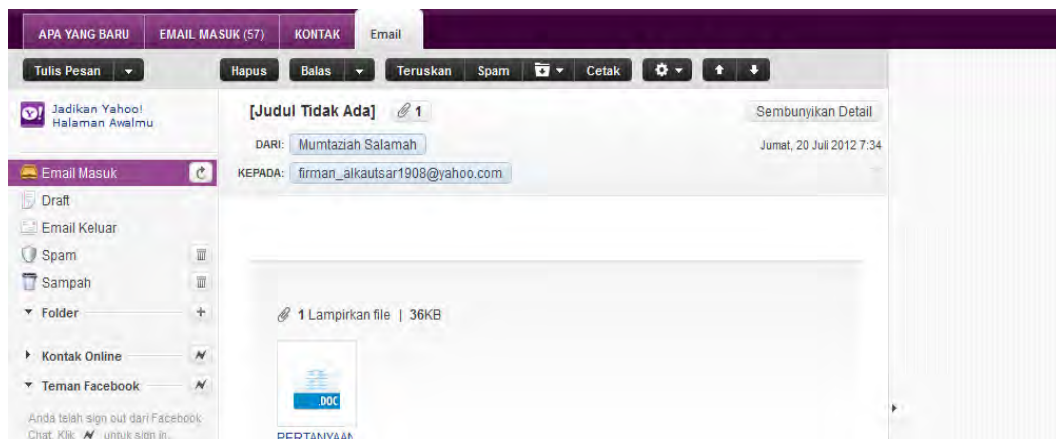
APA YANG BARU EMAIL MASUK (57) KONTAK Email

Tulis Pesan

Hapus Balas Teruskan Spam Cetak

Jadikan Yahoo! Halaman Awalmu

[Judul Tidak Ada] 1

Sembunyikan Detail

DARI: Mumtaziah Salamah

Jumat, 20 Juli 2012 7:34

KEPADA: firman_alkautsar1908@yahoo.com

Email Masuk

Draft

Email Keluar

Spam

Sampah

Folder

Kontak Online

Teman Facebook

Anda telah sign out dari Facebook Chat. Klik untuk sign in.

1 Lampirkan file | 36KB

DOC

PERTANYAAN